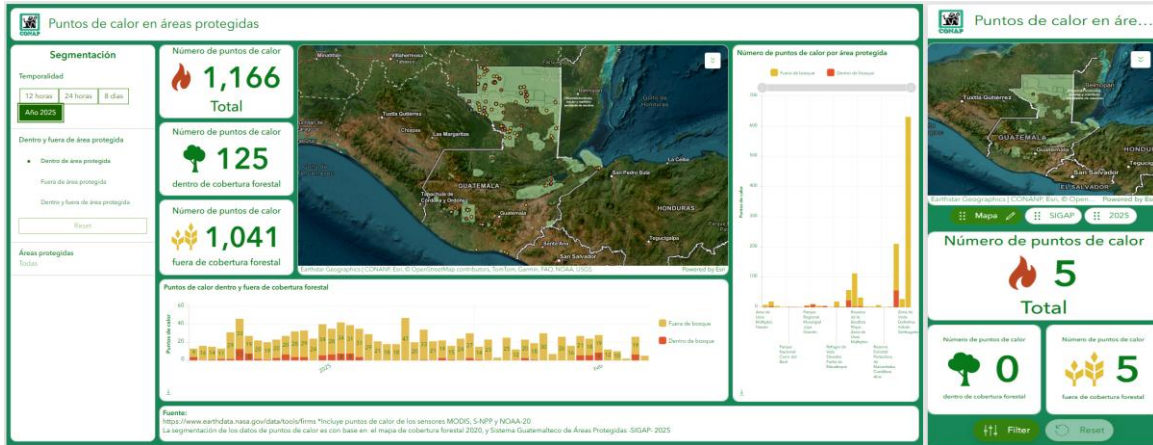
CONAP Puntos de calor en áreas protegidas

Segmentación

Temporalidad

12 horas | 24 horas | 8 días

Año 2025

Dentro y fuera de área protegida

Dentro de área protegida

Fuera de área protegida

Dentro y fuera de área protegida

Reset

Áreas protegidas
Todas

Número de puntos de calor
1,166
Total

Número de puntos de calor
125
dentro de cobertura forestal

Número de puntos de calor
1,041
fuera de cobertura forestal

Tuxtla Gutierrez
Villahermosa
Chiapas
Las Margaritas
Belmopan
Honduras
La Ceiba
San Pedro Sula
GUATEMALA
HONDURAS
Guatemala
Tegucigalpa
San Salvador

Earthstar Geographics | CONAP, Esri, © OpenStreetMap contributors, TomTom, Garmin, FAO, NOAA, USGS
Powered by Esri

Número de puntos de calor por área protegida

Fuera de bosque
Dentro de bosque

700
600
500
400
300
200
100
0

Puntos de calor dentro y fuera de cobertura forestal

60
40
20
0

Puntos de calor

2025

Fuera de bosque
Dentro de bosque

Fuente:
https://www.earthdata.nasa.gov/data/tools/firms *Incluye puntos de calor de los sensores MODIS, S-NPP y NOAA-20
La segmentación de los datos de puntos de calor es con base en el mapa de cobertura forestal 2020, y Sistema Guatemalteco de Áreas Protegidas -SIGAP- 2025

CONAP Puntos de calor en áre...

Tuxtla Gutierrez
GUATEMALA
Guatemala
San Salvador
EL SALVADOR

Earthstar Geographics | CONAP, Esri, © Open... Powered by Esri

Mapa | SIGAP | 2025

Número de puntos de calor
5
Total

Número de puntos de calor
0
dentro de cobertura forestal

Número de puntos de calor
5
fuera de cobertura forestal

Filter
Reset